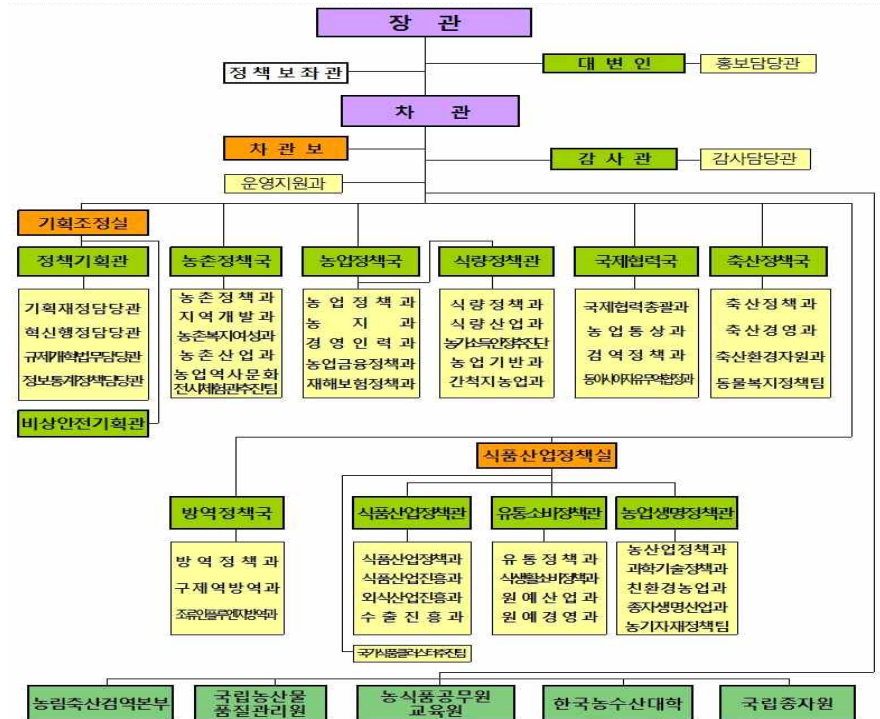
장 관

정책보좌관

대 변 인

홍보담당관

차 관

차 관 보

감 사 관

감사담당관

운영지원과

기획조정실

정책기획관

기획재정담당관
혁신행정담당관
규제개혁법무담당관
정보통계정책담당관

비상안전기획관

농촌정책국

농촌정책과
지역개발과
농촌복지여성과
농촌산업과
농업역사문화전시체험관추진팀

농업정책국

농업정책과
농지과
경영인력과
농업금융정책과
재해보험정책과

식량정책관

식량정책과
식량산업과
농가소득안정추진단
농업기반과
간척지농업과

국제협력국

국제협력총괄과
농업통상과
검역정책과
동아시아지유무역협정과

축산정책국

축산정책과
축산경영과
축산환경자원과
동물복지정책팀

식품산업정책실

방역정책국

방역정책과
구제역방역과
조류인플루엔자방역과

식품산업정책관

식품산업정책과
식품산업진흥과
외식산업진흥과
수출진흥과

유통소비정책관

유통정책과
식생활소비정책과
원예산업과
원예경영과

농업생명정책관

농산업정책과
과학기술정책과
친환경농업과
종자생명산업과
농기자재정책팀

국가식품클러스터추진팀

농림축산검역본부

국립농산물품질관리원

농식품공무원교육원

한국농수산대학

국립종자원